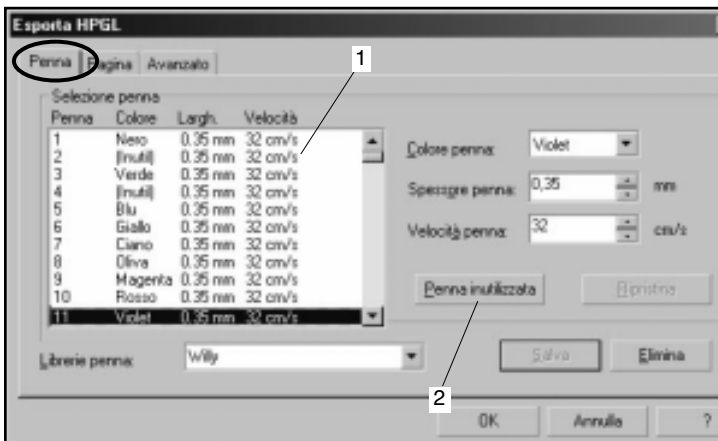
Esporta HPGL

Penna | Pagina | Avanzato

Selezione penna

| Penna | Colore | Largh. | Velocità |
|---|---|---|---|
| 1 | Nero | 0.35 mm | 32 cm/s |
| 2 | (Inutil) | 0.35 mm | 32 cm/s |
| 3 | Verde | 0.35 mm | 32 cm/s |
| 4 | (Inutil) | 0.35 mm | 32 cm/s |
| 5 | Blu | 0.35 mm | 32 cm/s |
| 6 | Giallo | 0.35 mm | 32 cm/s |
| 7 | Ciano | 0.35 mm | 32 cm/s |
| 8 | Oliva | 0.35 mm | 32 cm/s |
| 9 | Magenta | 0.35 mm | 32 cm/s |
| 10 | Rosso | 0.35 mm | 32 cm/s |
| 11 | Violet | 0.35 mm | 32 cm/s |

1

Colore penna: Violet

Spessore penna: 0,35 mm

Velocità penna: 32 cm/s

Penna inutilizzata

Ripristina

Librerie penna: Willy

Salva

Elimina

2

OK

Annulla

?